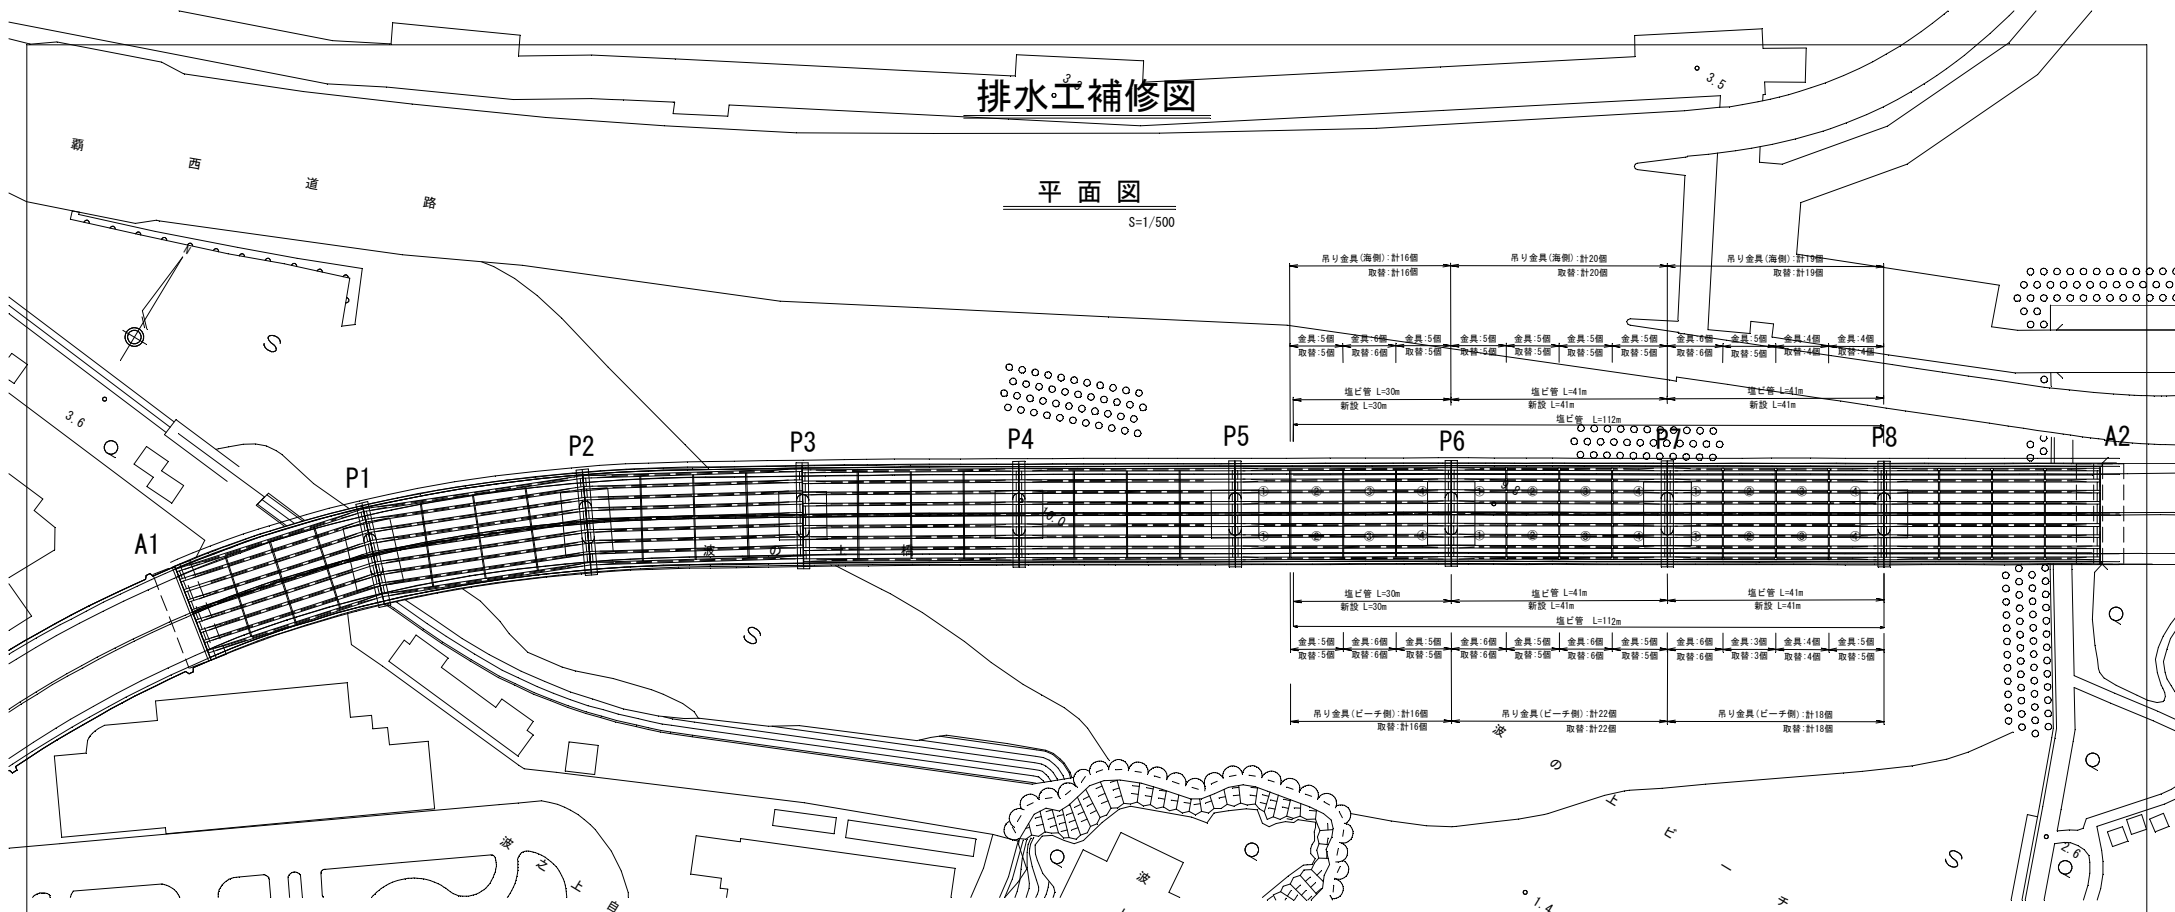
排水工補修図

平 面 図
S=1/500

覇 西 道 路

吊り金具(海側):計16個
取替:計16個
吊り金具(海側):計20個
取替:計20個
吊り金具(海側):計19個
取替:計19個

| 金具:5個 | 金具:6個 | 金具:5個 | 金具:5個 | 金具:5個 | 金具:5個 | 金具:5個 | 金具:6個 | 金具:5個 | 金具:4個 | 金具:4個 |
|---|---|---|---|---|---|---|---|---|---|---|
| 取替:5個 | 取替:6個 | 取替:5個 | 取替:5個 | 取替:5個 | 取替:5個 | 取替:5個 | 取替:6個 | 取替:5個 | 取替:4個 | 取替:4個 |

塩ビ管 L=30m
新設 L=30m
塩ビ管 L=41m
新設 L=41m
塩ビ管 L=41m
新設 L=41m
塩ビ管 L=112m

A1 P1 P2 P3 P4 P5 P6 P7 P8 A2

波 の 上 橋

塩ビ管 L=30m
新設 L=30m
塩ビ管 L=41m
新設 L=41m
塩ビ管 L=41m
新設 L=41m
塩ビ管 L=112m

| 金具:5個 | 金具:6個 | 金具:5個 | 金具:6個 | 金具:5個 | 金具:6個 | 金具:5個 | 金具:6個 | 金具:3個 | 金具:4個 | 金具:5個 |
|---|---|---|---|---|---|---|---|---|---|---|
| 取替:5個 | 取替:6個 | 取替:5個 | 取替:6個 | 取替:5個 | 取替:6個 | 取替:5個 | 取替:6個 | 取替:3個 | 取替:4個 | 取替:5個 |

吊り金具(ビーチ側):計16個
取替:計16個
吊り金具(ビーチ側):計22個
取替:計22個
吊り金具(ビーチ側):計18個
取替:計18個

波 の 上 ビ ー チ

波 之 上

3.6
3.5
2.6
1.4